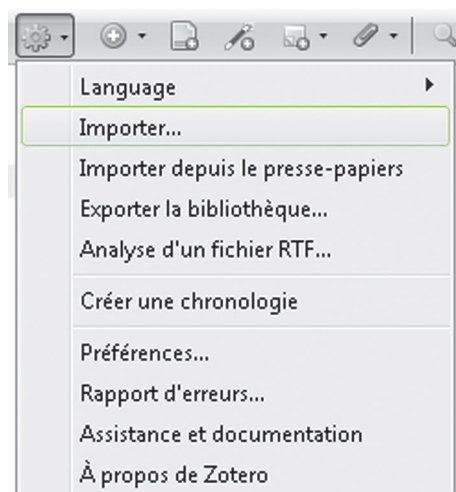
Language
Importer...
Importer depuis le presse-papiers
Exporter la bibliothèque...
Analyse d'un fichier RTF...

Créer une chronologie

Préférences...
Rapport d'erreurs...
Assistance et documentation
À propos de Zotero